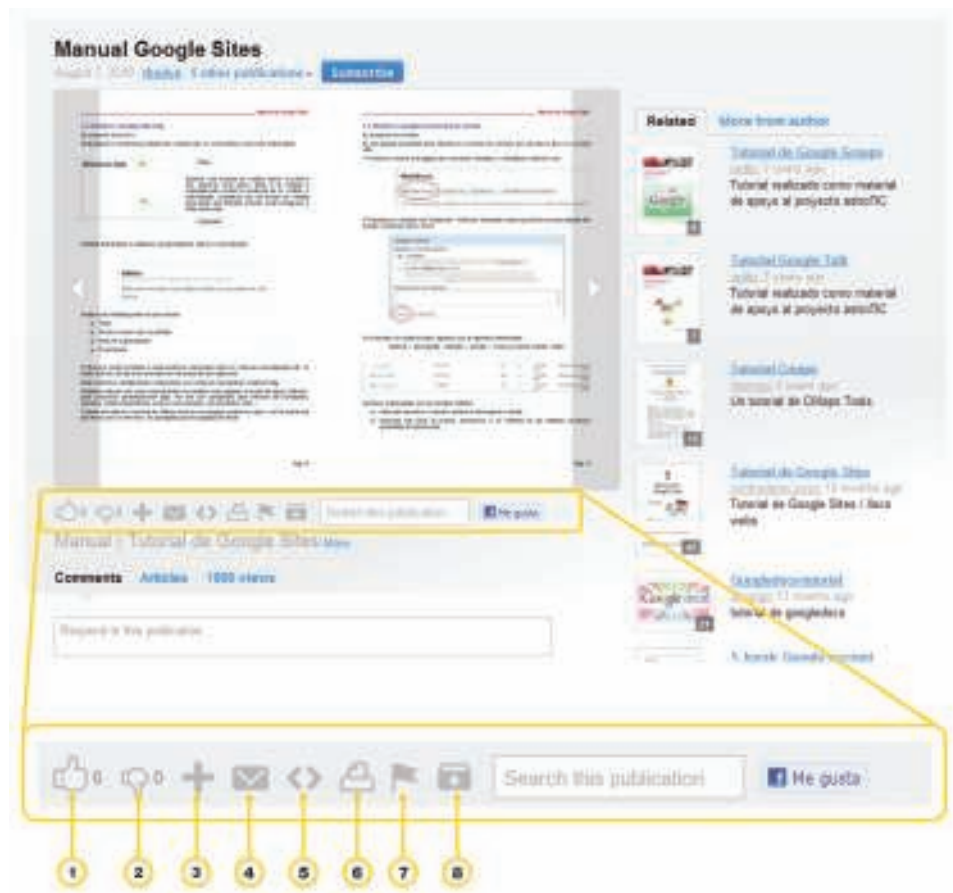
Manual Google Sites

August 7, 2010 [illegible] 1 other publications Subscribe

Related More from author

Tutorial de Google Groups
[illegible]
Tutorial realizado como material de apoyo al proyecto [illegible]

Tutorial Google Talk
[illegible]
Tutorial realizado como material de apoyo al proyecto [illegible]

Tutorial Cmaps
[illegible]
Un tutorial de CMaps Tools

Tutorial de Google Sites
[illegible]
Tutorial de Google Sites i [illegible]

Googledocs tutorial
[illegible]
tutorial de googledocs

1. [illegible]

Manual - Tutorial de Google Sites More

Comments Articles 1000 views

Respond to this publication...

0 0 Search this publication Me gusta

1 2 3 4 5 6 7 8